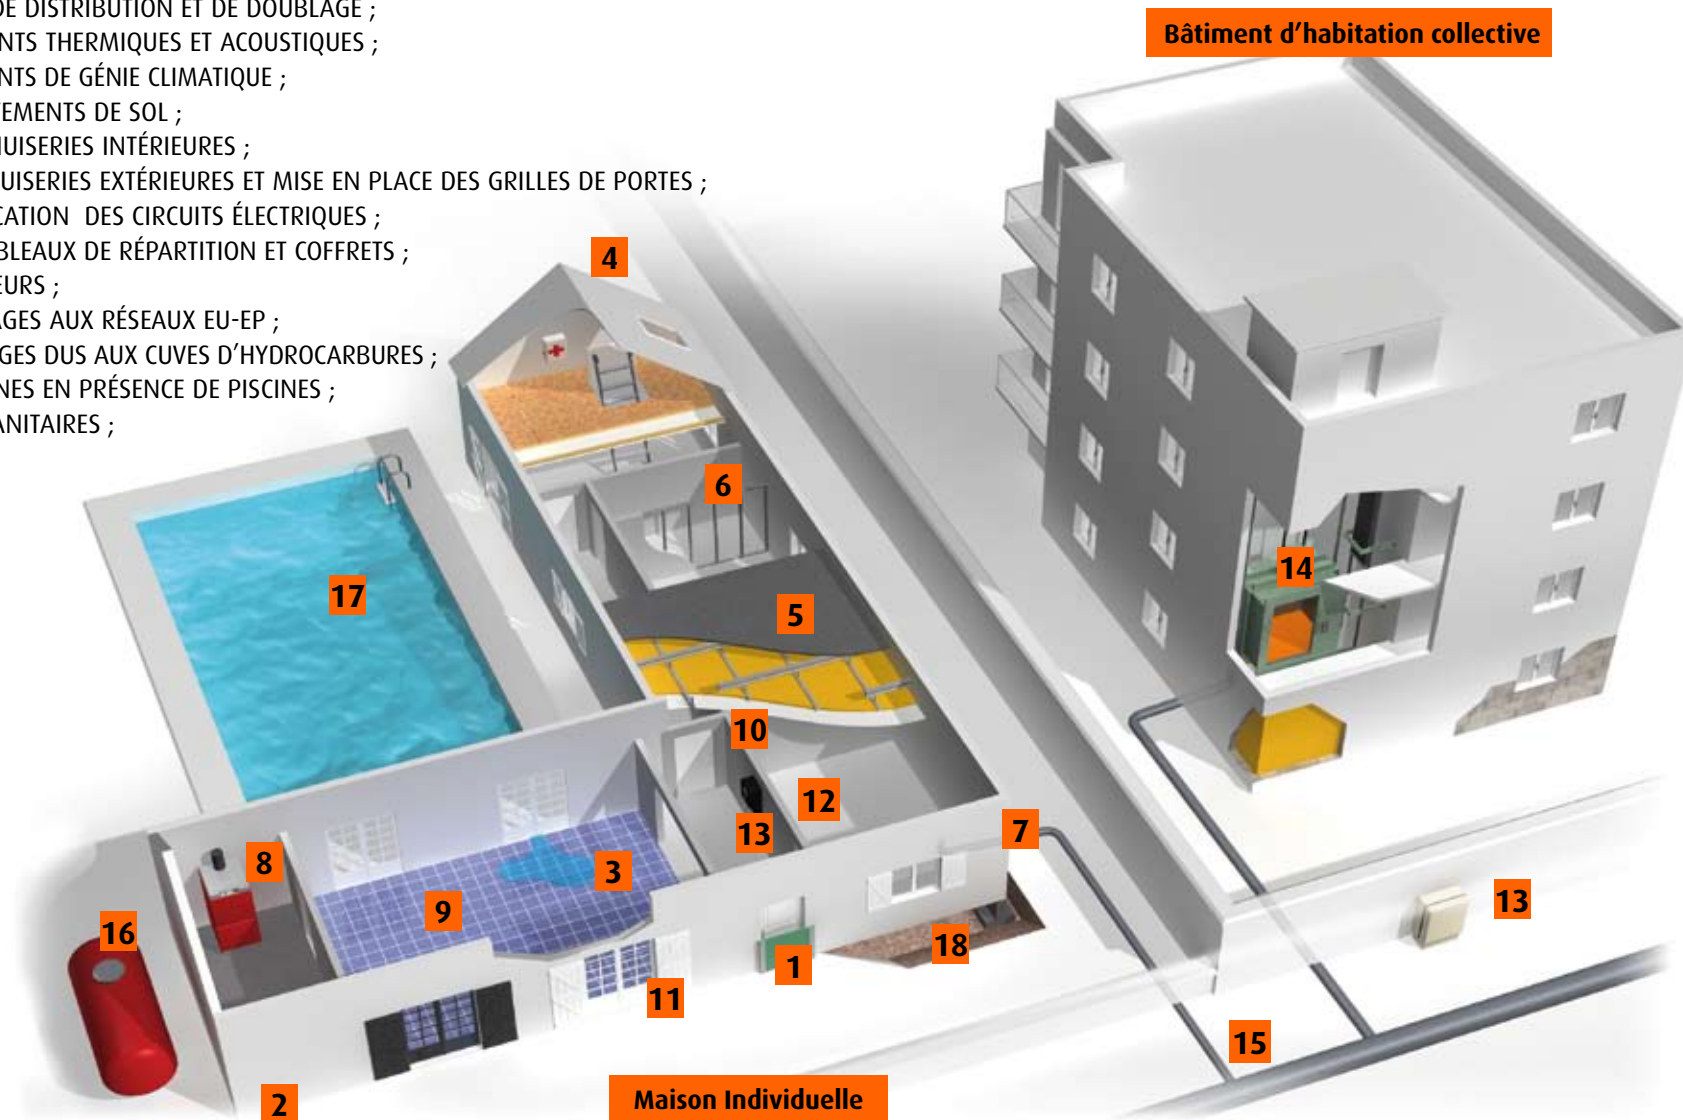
DE DISTRIBUTION ET DE DOUBLAGE ;
NTS THERMIQUES ET ACOUSTIQUES ;
NTS DE GÉNIE CLIMATIQUE ;
EMENTS DE SOL ;
UISERIES INTÉRIEURES ;
UISERIES EXTÉRIEURES ET MISE EN PLACE DES GRILLES DE PORTES ;
CATION DES CIRCUITS ÉLECTRIQUES ;
BLEAUX DE RÉPARTITION ET COFFRETS ;
EURS ;
GES AUX RÉSEAUX EU-EP ;
GES DUS AUX CUVES D'HYDROCARBURES ;
NES EN PRÉSENCE DE PISCINES ;
ANITAIRES ;

Bâtiment d'habitation collective

4
6
17
5
14
10
12
13
7
8
3
9
13
16
18
1
11
15
2

Maison Individuelle